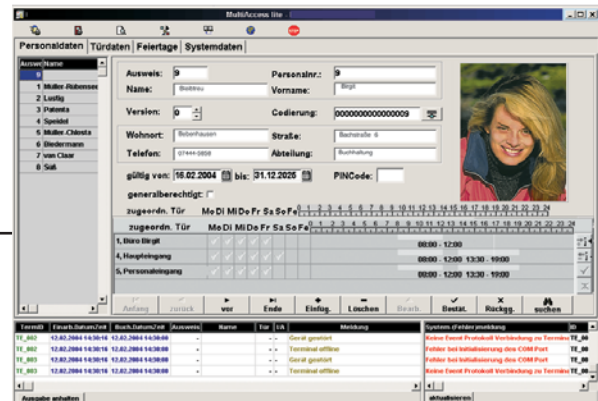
MultiAccess lite

Personaldaten | Türdaten | Feiertage | Systemdaten

| Ausweis | Name |
|---|---|
| 9 | |
| 1 | Müller-Rübensee |
| 2 | Lustig |
| 3 | Patenta |
| 4 | Speidel |
| 5 | Müller-Chiesta |
| 6 | Biedermann |
| 7 | von Claar |
| 8 | Süß |

Ausweis: 9
Personalnr.: 9
Name: Bleibtreu
Vorname: Birgit
Version: 0
Codierung: 0000000000000009
Wohnort: Bebenhausen
Straße: Bachstraße 6
Telefon: 07444-9858
Abteilung: Buchhaltung
gültig von: 16.02.2004 bis: 31.12.2026
PINCode:
generalberechtigt:
zugeordn. Tür MoDiMiDoFrSaSoFe 0 1 2 3 4 5 6 7 8 9 10 11 12 13 14 15 16 17 18 19 20 21 22 23 24
zugeordn. Tür MoDiMiDoFrSaSoFe 0 1 2 3 4 5 6 7 8 9 10 11 12 13 14 15 16 17 18 19 20 21 22 23 24

1, Büro Birgit 08:00 - 12:00
4, Haupteingang 08:00 - 12:00 13:30 - 19:00
5, Personaleingang 08:00 - 12:00 13:30 - 19:00

Anfang | zurück | vor | Ende | Einfüg. | Löschen | Bearb. | Bestät. | Rückgg. | suchen

| TermID | Einarb.Datum/Zeit | Buch.Datum/Zeit | Ausweis | Name | Tür | I/A | Meldung |
|---|---|---|---|---|---|---|---|
| TE_002 | 12.02.2004 14:30:16 | 12.02.2004 14:30:00 | - | | - | - | Gerät gestört |
| TE_002 | 12.02.2004 14:30:16 | 12.02.2004 14:30:00 | - | | - | - | Terminal offline |
| TE_003 | 12.02.2004 14:30:16 | 12.02.2004 14:30:00 | - | | - | - | Gerät gestört |
| TE_003 | 12.02.2004 14:30:16 | 12.02.2004 14:30:00 | - | | - | - | Terminal offline |

| System-(Fehler)meldung | ID |
|---|---|
| Keine Event Protokoll Verbindung zu Terminal | TE_00 |
| Fehler bei Initialisierung des COM Port | TE_00 |
| Fehler bei Initialisierung des COM Port | TE_00 |
| Keine Event Protokoll Verbindung zu Terminal | TE_00 |

Ausgabe anhalten
aktualisieren